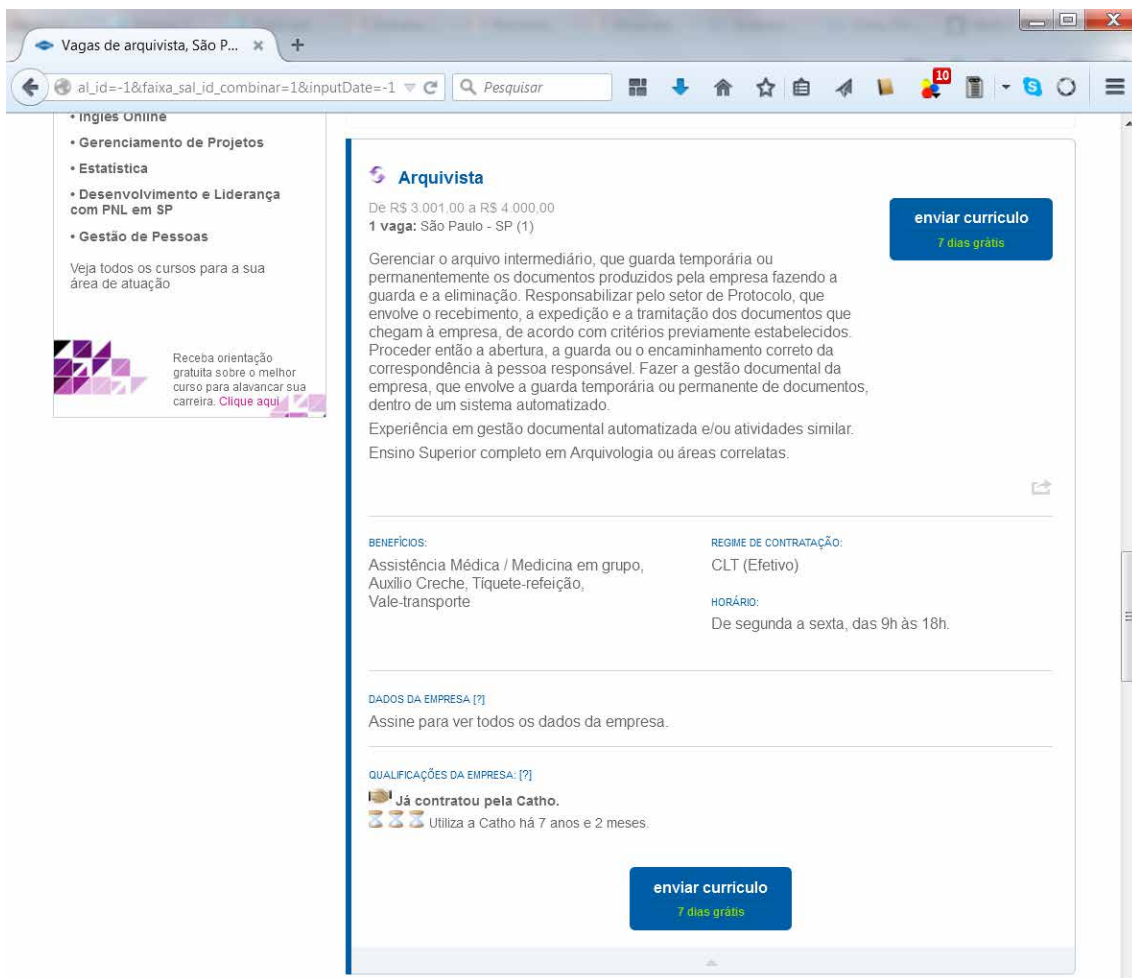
Vagas de arquivista, São P... ×

al_id=-1&faixa_sal_id_combinar=1&inputDate=-1

Pesquisar

10

• Inglês Online

• Gerenciamento de Projetos

• Estatística

• Desenvolvimento e Liderança com PNL em SP

• Gestão de Pessoas

Veja todos os cursos para a sua área de atuação

Receba orientação gratuita sobre o melhor curso para alavancar sua carreira. Clique aqui

Arquivista

De R$ 3.001,00 a R$ 4.000,00
1 vaga: São Paulo - SP (1)

enviar curriculo
7 dias grátis

Gerenciar o arquivo intermediário, que guarda temporária ou permanentemente os documentos produzidos pela empresa fazendo a guarda e a eliminação. Responsabilizar pelo setor de Protocolo, que envolve o recebimento, a expedição e a tramitação dos documentos que chegam à empresa, de acordo com critérios previamente estabelecidos. Proceder então a abertura, a guarda ou o encaminhamento correto da correspondência à pessoa responsável. Fazer a gestão documental da empresa, que envolve a guarda temporária ou permanente de documentos, dentro de um sistema automatizado.

Experiência em gestão documental automatizada e/ou atividades similar.

Ensino Superior completo em Arquivologia ou áreas correlatas.

BENEFÍCIOS:
Assistência Médica / Medicina em grupo, Auxílio Creche, Tíquete-refeição, Vale-transporte

REGIME DE CONTRATAÇÃO:
CLT (Efetivo)

HORÁRIO:
De segunda a sexta, das 9h às 18h.

DADOS DA EMPRESA [?]
Assine para ver todos os dados da empresa.

QUALIFICAÇÕES DA EMPRESA: [?]
Já contratou pela Catho.
Utiliza a Catho há 7 anos e 2 meses.

enviar curriculo
7 dias grátis